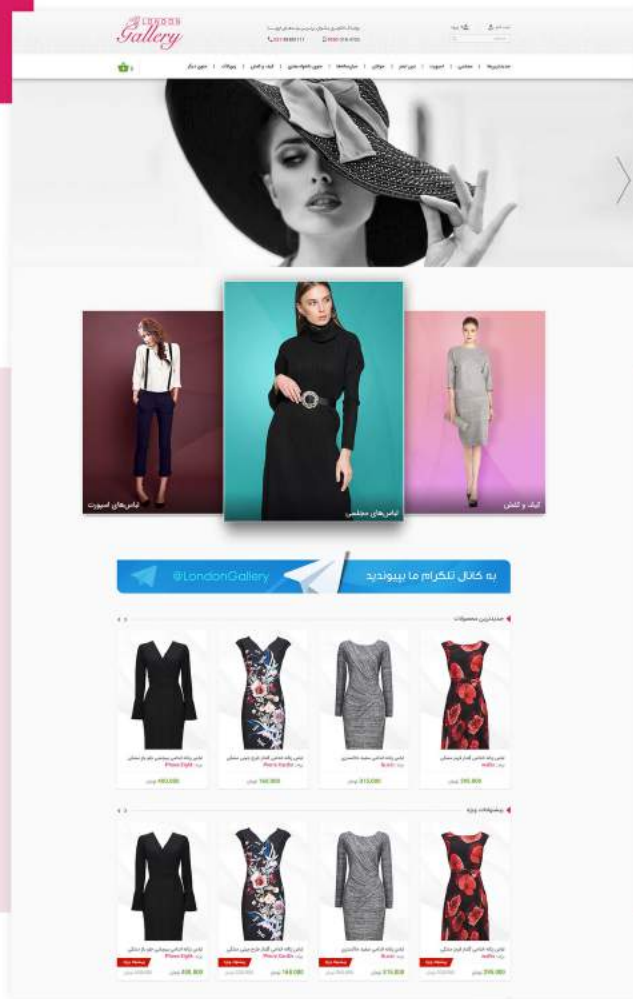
LONDON Gallery

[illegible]

لباس‌های اسپورت

لباس‌های مجلسی

کیف و کفش

به کانال تلگرام ما بپیوندید @LondonGallery

جدیدترین محصولات

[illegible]

Pleats Eight

Mario Kardia

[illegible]

495,000

160,000

310,000

295,000

پیشنهادات ویژه

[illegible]

Pleats Eight

Mario Kardia

436,000

148,000

315,000

295,000